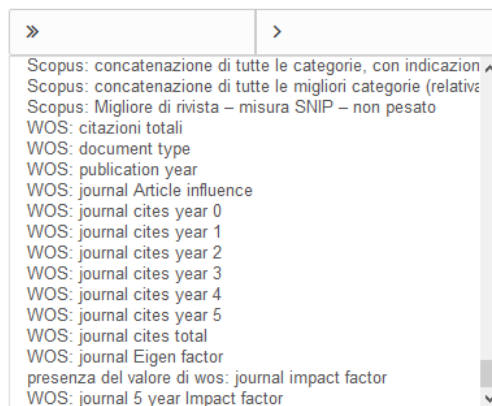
»
›

Scopus: concatenazione di tutte le categorie, con indicazion
Scopus: concatenazione di tutte le migliori categorie (relativa
Scopus: Migliore di rivista – misura SNIP – non pesato
WOS: citazioni totali
WOS: document type
WOS: publication year
WOS: journal Article influence
WOS: journal cites year 0
WOS: journal cites year 1
WOS: journal cites year 2
WOS: journal cites year 3
WOS: journal cites year 4
WOS: journal cites year 5
WOS: journal cites total
WOS: journal Eigen factor
presenza del valore di wos: journal impact factor
WOS: journal 5 year Impact factor